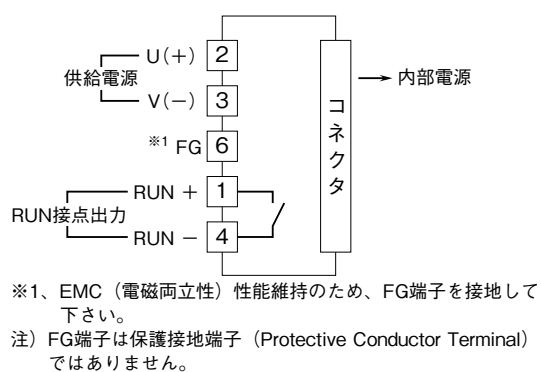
供給電源
U(+) 2
V(−) 3
※1 FG 6
RUN接点出力
RUN + 1
RUN − 4
コネクタ
内部電源

※1、EMC（電磁両立性）性能維持のため、FG端子を接地して下さい。
注）FG端子は保護接地端子（Protective Conductor Terminal）ではありません。